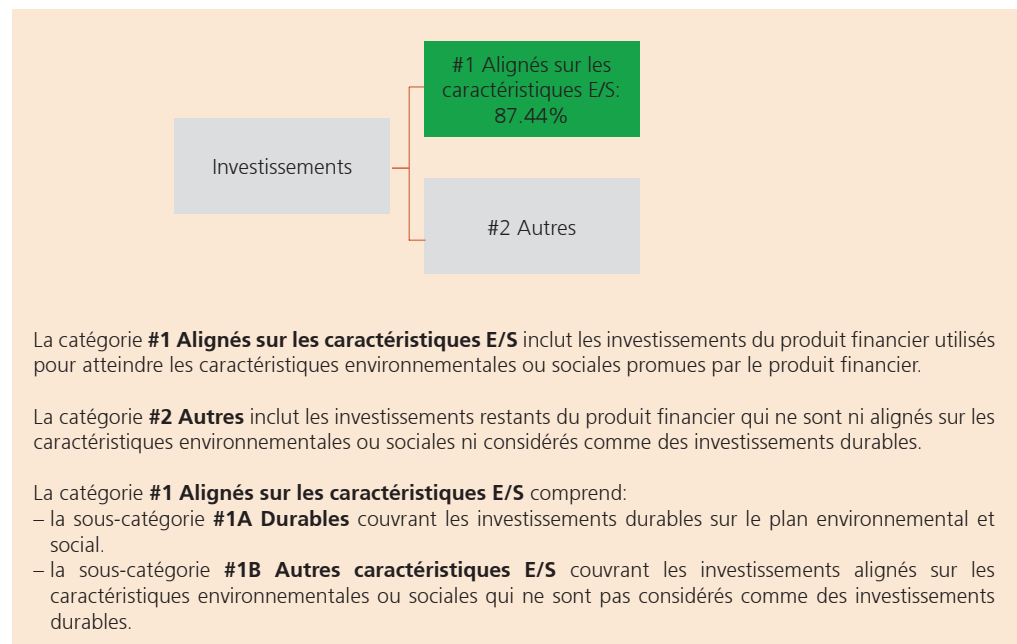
Investissements

#1 Alignés sur les caractéristiques E/S: 87.44%

#2 Autres

La catégorie **#1 Alignés sur les caractéristiques E/S** inclut les investissements du produit financier utilisés pour atteindre les caractéristiques environnementales ou sociales promues par le produit financier.

La catégorie **#2 Autres** inclut les investissements restants du produit financier qui ne sont ni alignés sur les caractéristiques environnementales ou sociales ni considérés comme des investissements durables.

La catégorie **#1 Alignés sur les caractéristiques E/S** comprend:
– la sous-catégorie **#1A Durables** couvrant les investissements durables sur le plan environnemental et social.
– la sous-catégorie **#1B Autres caractéristiques E/S** couvrant les investissements alignés sur les caractéristiques environnementales ou sociales qui ne sont pas considérés comme des investissements durables.